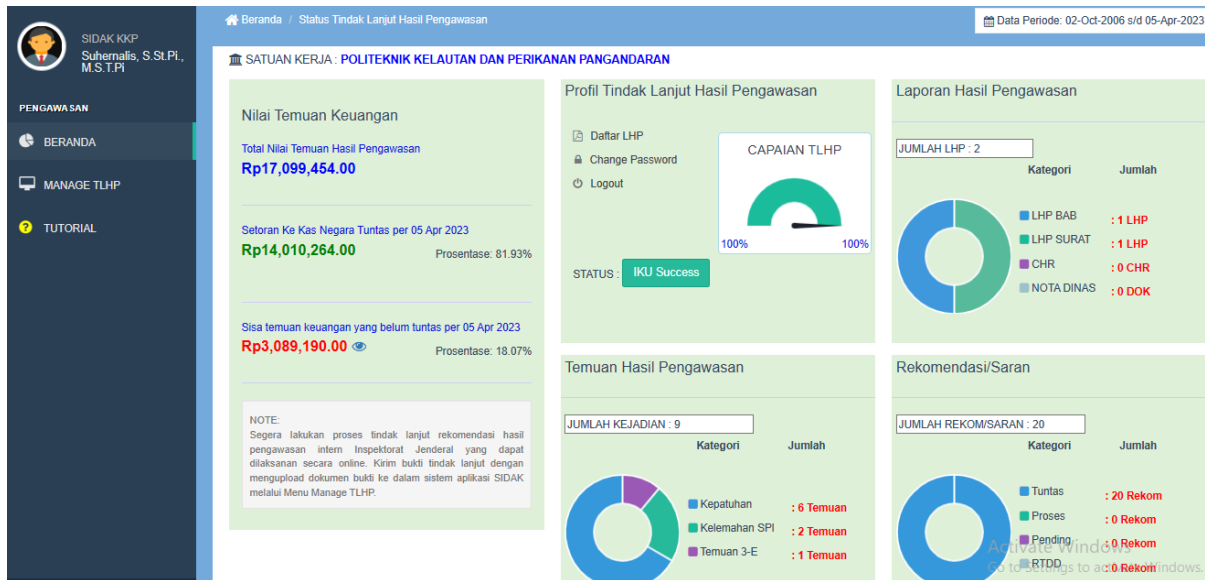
SIDAK KKP
Suhernalis, S.St.Pi., M.S.T.Pi

PENGAWASAN

BERANDA

MANAGE TLHP

TUTORIAL

Beranda / Status Tindak Lanjut Hasil Pengawasan

Data Periode: 02-Oct-2006 s/d 05-Apr-2023

SATUAN KERJA : POLITEKNIK KELAUTAN DAN PERIKANAN PANGANDARAN

Nilai Temuan Keuangan

Total Nilai Temuan Hasil Pengawasan
Rp17,099,454.00

Setoran Ke Kas Negara Tuntas per 05 Apr 2023
Rp14,010,264.00
Prosentase: 81.93%

Sisa temuan keuangan yang belum tuntas per 05 Apr 2023
Rp3,089,190.00
Prosentase: 18.07%

NOTE:
Segera lakukan proses tindak lanjut rekomendasi hasil pengawasan intern Inspektorat Jenderal yang dapat dilaksanakan secara online. Kirim bukti tindak lanjut dengan mengupload dokumen bukti ke dalam sistem aplikasi SIDAK melalui Menu Manage TLHP.

Profil Tindak Lanjut Hasil Pengawasan

Daftar LHP
Change Password
Logout

CAPAIAN TLHP
100%
100%

STATUS : IKU Success

Laporan Hasil Pengawasan

JUMLAH LHP : 2

| Kategori | Jumlah |
|---|---|
| LHP BAB | : 1 LHP |
| LHP SURAT | : 1 LHP |
| CHR | : 0 CHR |
| NOTA DINAS | : 0 DOK |

Temuan Hasil Pengawasan

JUMLAH KEJADIAN : 9

| Kategori | Jumlah |
|---|---|
| Kepatuhan | : 6 Temuan |
| Kelemahan SPI | : 2 Temuan |
| Temuan 3-E | : 1 Temuan |

Rekomendasi/Saran

JUMLAH REKOM/SARAN : 20

| Kategori | Jumlah |
|---|---|
| Tuntas | : 20 Rekom |
| Proses | : 0 Rekom |
| Pending | : 0 Rekom |
| RTDD | : 0 Rekom |

Activate Windows
Go to Settings to activate Windows.